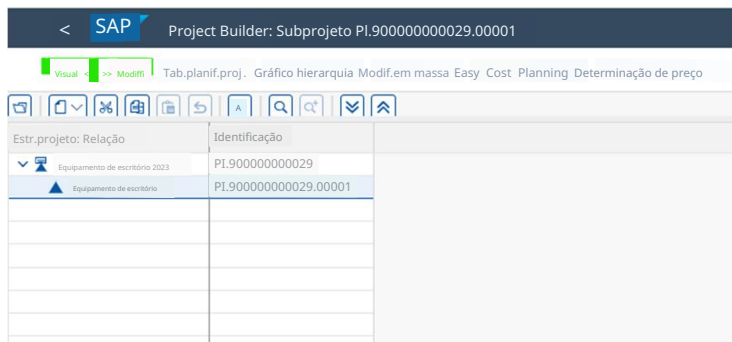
< SAP Project Builder: Subprojeto PI.900000000029.00001

Visual <  >> Modifi  Tab.planif.proj.  Gráfico hierarquia  Modif.em massa  Easy  Cost  Planning  Determinação de preço

A

| Estr.projeto: Relação | Identificação |
|---|---|
| Equipamento de escritório 2023 | PI.900000000029 |
| Equipamento de escritório | PI.900000000029.00001 |